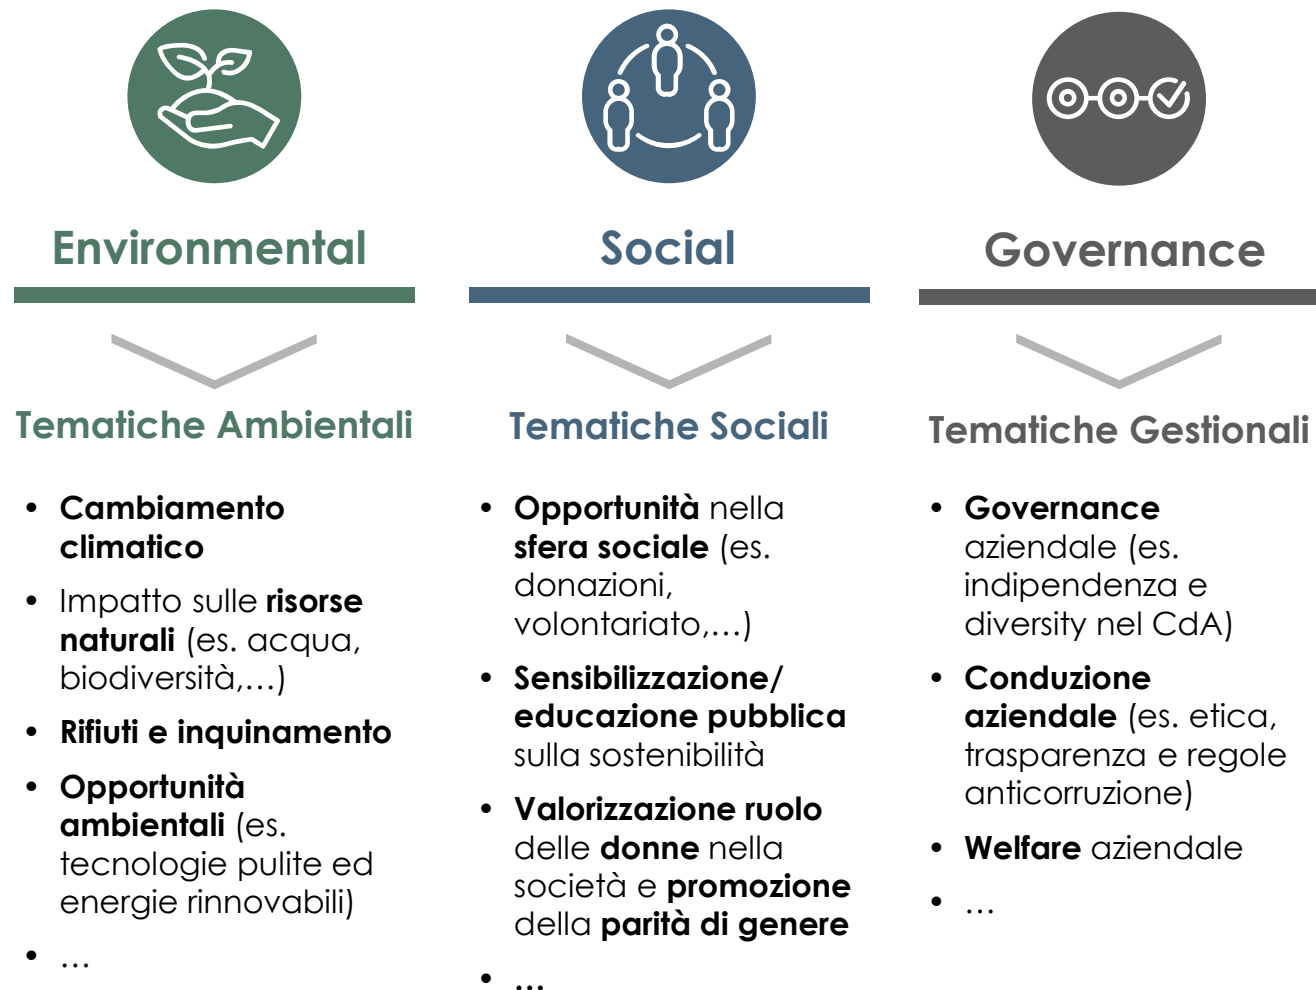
Environmental

Tematiche Ambientali

- Cambiamento climatico
- Impatto sulle risorse naturali (es. acqua, biodiversità,…)
- Rifiuti e inquinamento
- Opportunità ambientali (es. tecnologie pulite ed energie rinnovabili)
- …

Social

Tematiche Sociali

- Opportunità nella sfera sociale (es. donazioni, volontariato,…)
- Sensibilizzazione/ educazione pubblica sulla sostenibilità
- Valorizzazione ruolo delle donne nella società e promozione della parità di genere
- …

Governance

Tematiche Gestionali

- Governance aziendale (es. indipendenza e diversity nel CdA)
- Conduzione aziendale (es. etica, trasparenza e regole anticorruzione)
- Welfare aziendale
- …